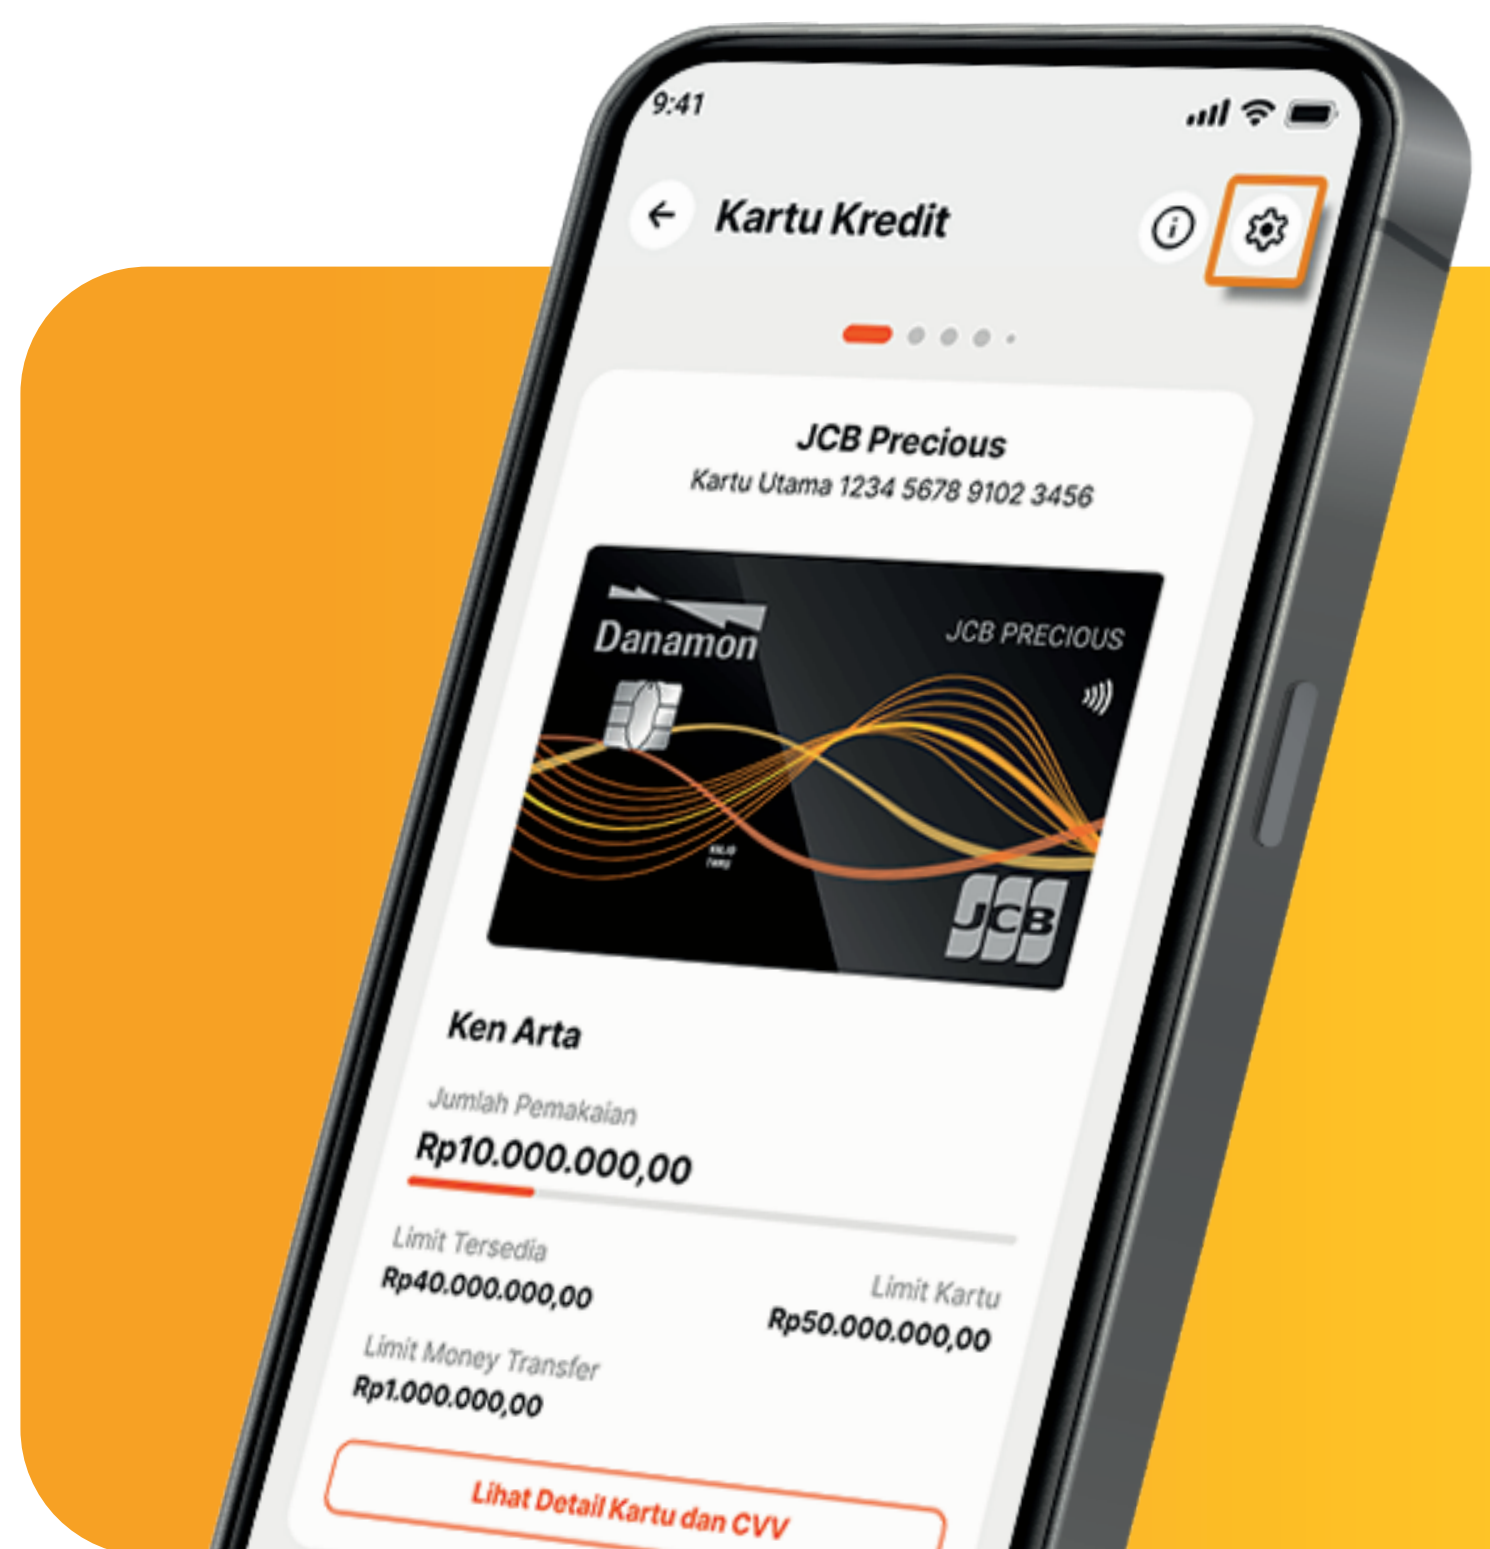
9:41

Kartu Kredit

JCB Precious
Kartu Utama 1234 5678 9102 3456

Danamon
JCB PRECIOUS
JCB

Ken Arta

Jumlah Pemakaian
Rp10.000.000,00

Limit Tersedia
Rp40.000.000,00

Limit Kartu
Rp50.000.000,00

Limit Money Transfer
Rp1.000.000,00

Lihat Detail Kartu dan CVV